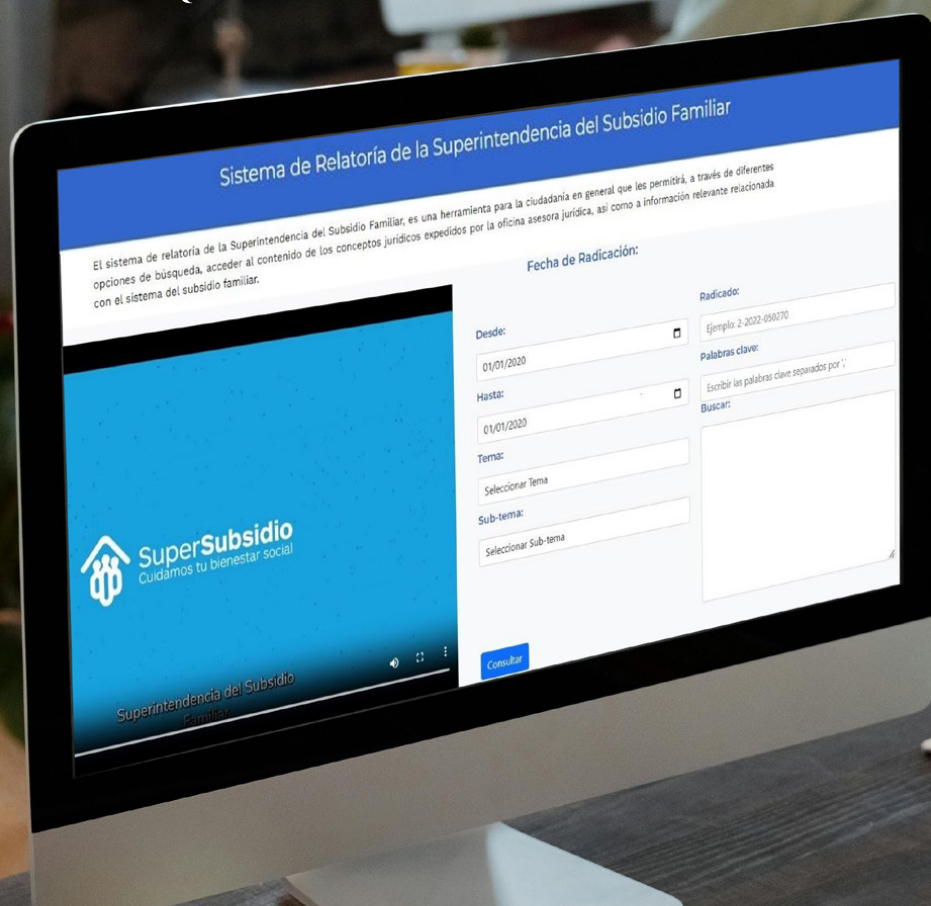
Sistema de Relatoría de la Superintendencia del Subsidio Familiar

El sistema de relatoría de la Superintendencia del Subsidio Familiar, es una herramienta para la ciudadanía en general que les permitirá, a través de diferentes opciones de búsqueda, acceder al contenido de los conceptos jurídicos expedidos por la oficina asesora jurídica, así como a información relevante relacionada con el sistema del subsidio familiar.

SuperSubsidio
Cuidamos tu bienestar social

Superintendencia del Subsidio Familiar

Fecha de Radicación:

Desde:
01/01/2020

Hasta:
01/01/2020

Tema:
Seleccionar Tema

Sub-tema:
Seleccionar Sub-tema

Radicado:
Ejemplo: 2-2022-050270

Palabras clave:
Escribir las palabras clave separados por ';'

Buscar:

Consultar